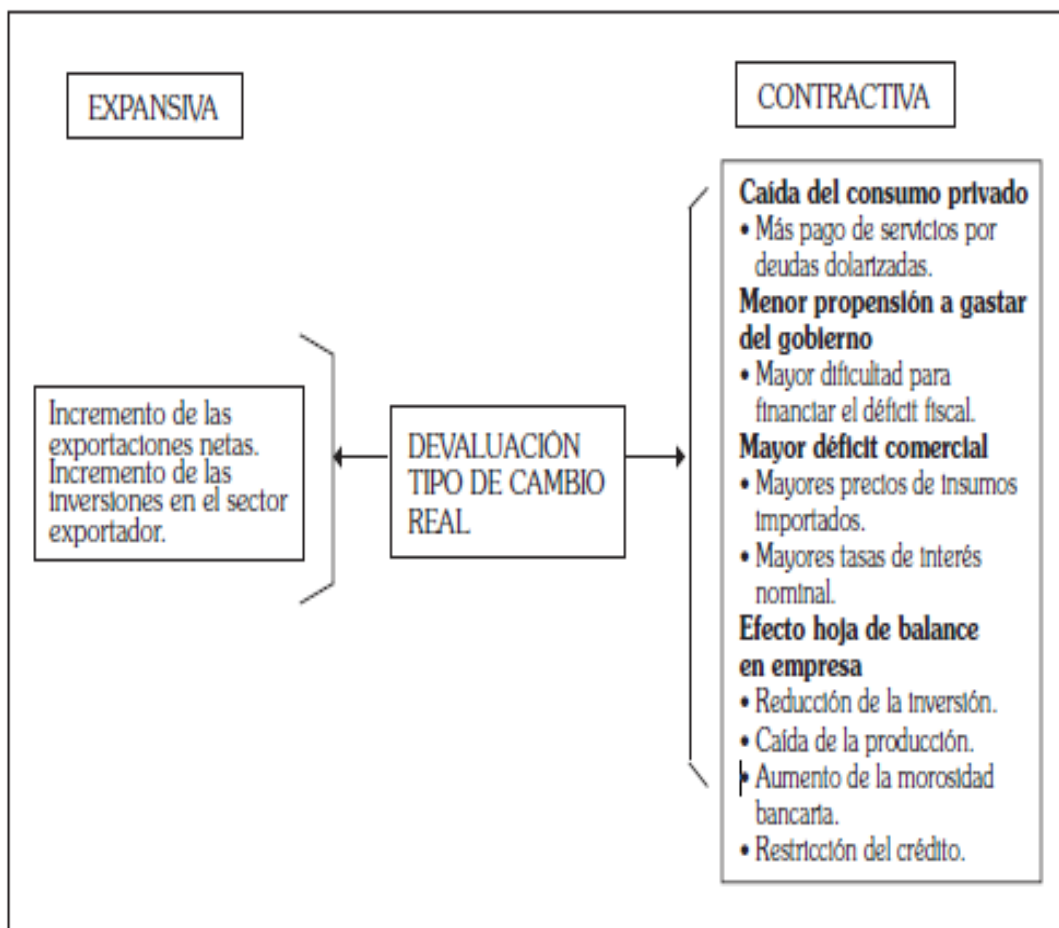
EXPANSIVA

CONTRACTIVA

Incremento de las exportaciones netas. Incremento de las inversiones en el sector exportador.

DEVALUACIÓN TIPO DE CAMBIO REAL.

Caída del consumo privado
• Más pago de servicios por deudas dolarizadas.
Menor propensión a gastar del gobierno
• Mayor dificultad para financiar el déficit fiscal.
Mayor déficit comercial
• Mayores precios de insumos importados.
• Mayores tasas de interés nominal.
Efecto hoja de balance en empresa
• Reducción de la inversión.
• Caída de la producción.
• Aumento de la morosidad bancaria.
• Restricción del crédito.